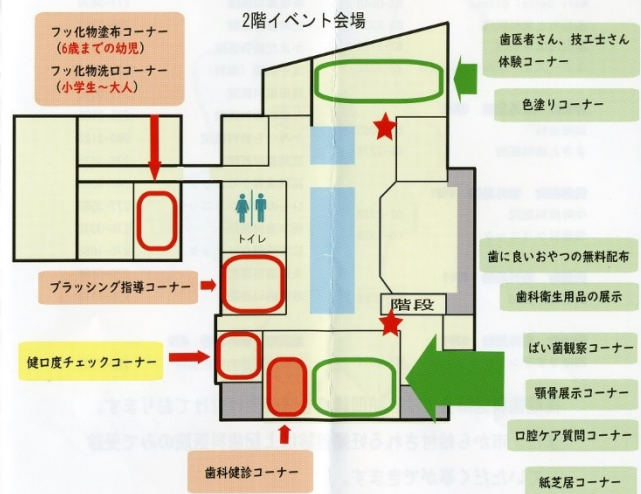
2階イベント会場

フッ化物塗布コーナー
(6歳までの幼児)
フッ化物洗口コーナー
(小学生～大人)

歯医者さん、技工士さん体験コーナー

色塗りコーナー

トイレ

歯に良いおやつの無料配布

歯科衛生用品の展示

ブラッシング指導コーナー

階段

健口度チェックコーナー

ばい菌観察コーナー

顎骨展示コーナー

口腔ケア質問コーナー

歯科健診コーナー

紙芝居コーナー